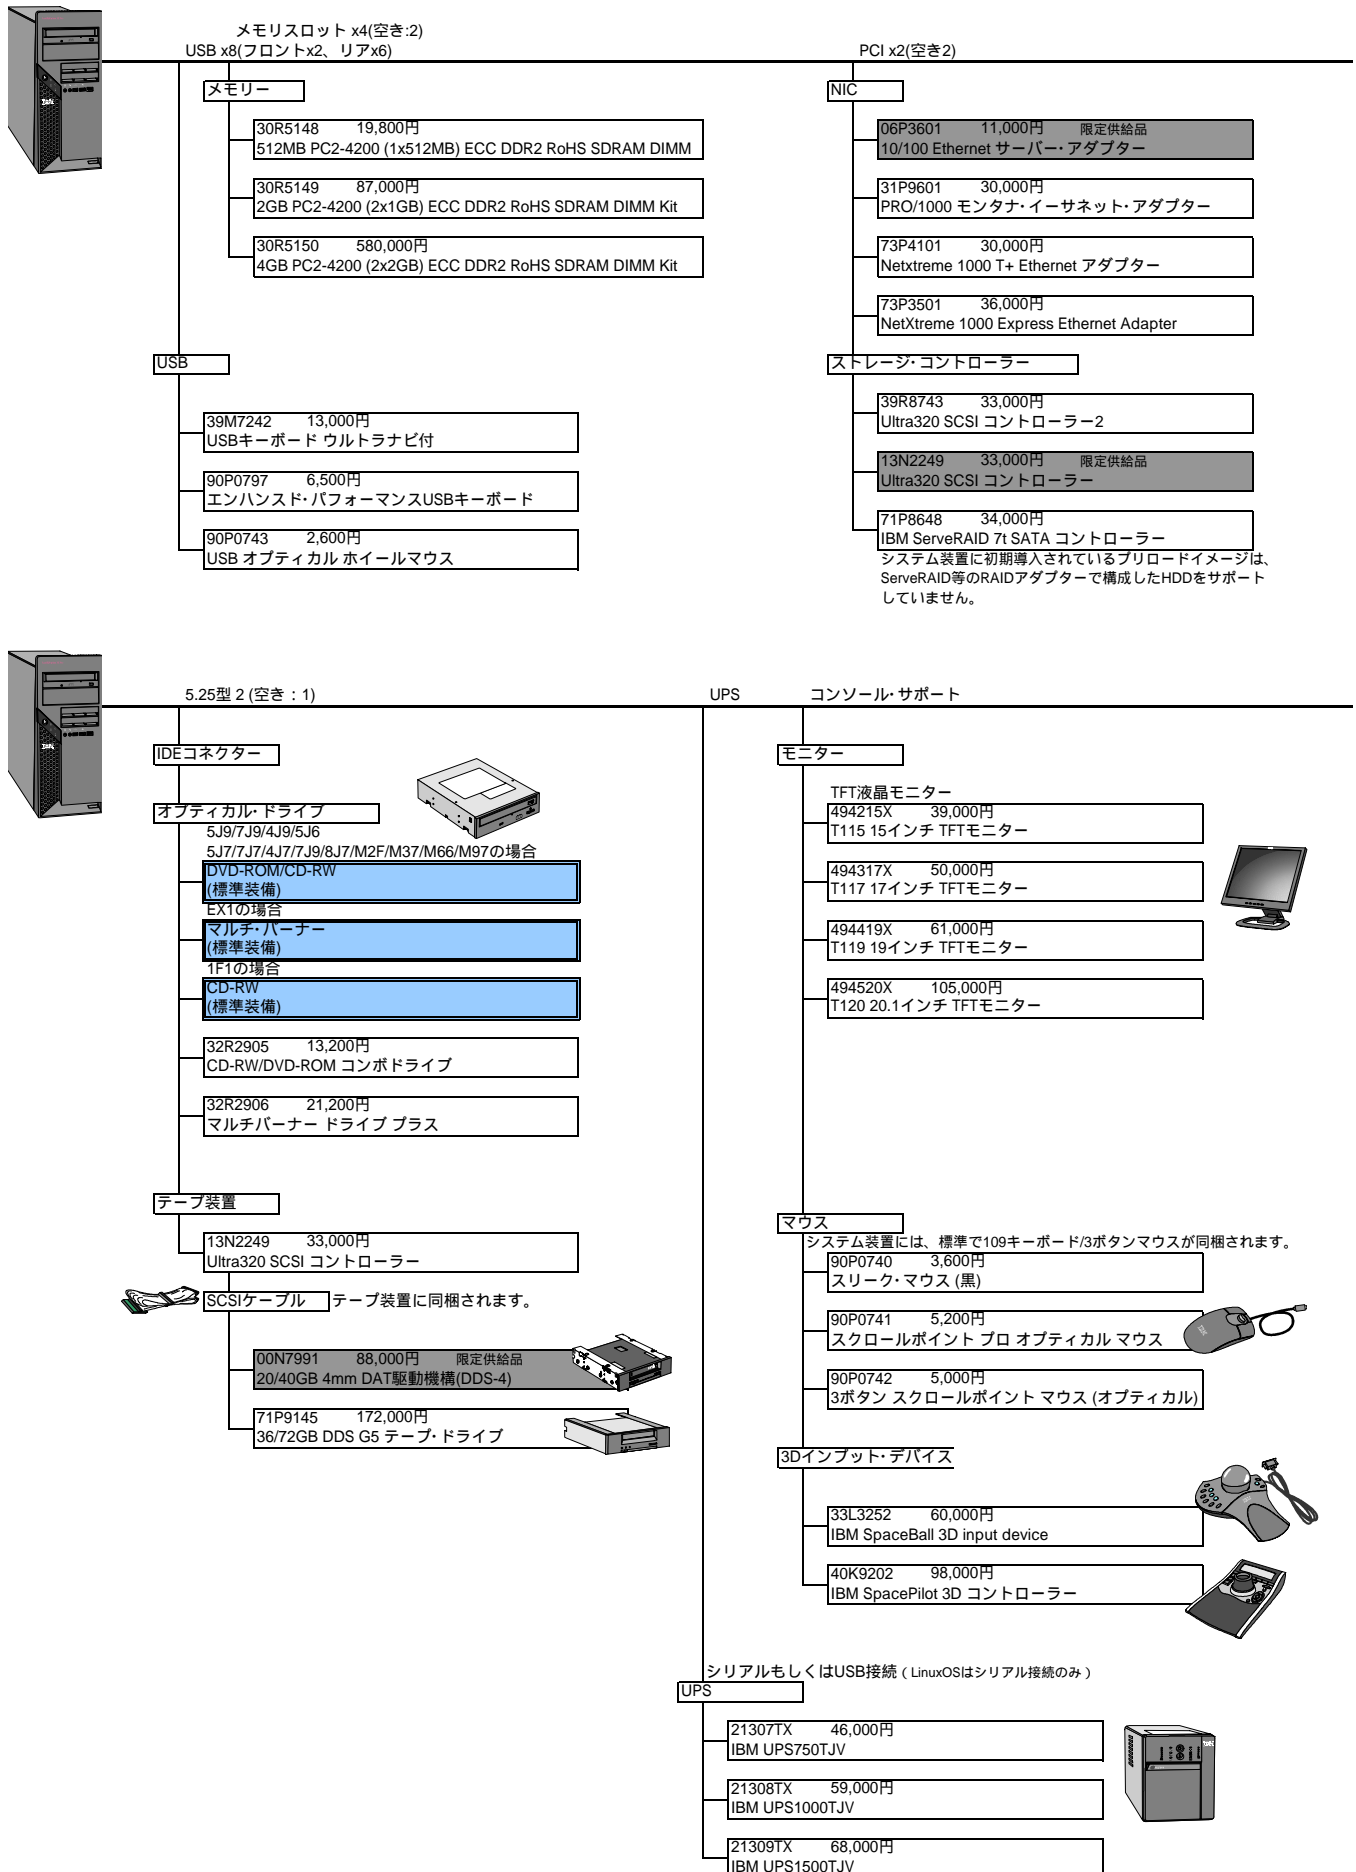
メモリスロット x4(空き:2)
USB x8(フロントx2、リアx6)

PCI x2(空き2)

メモリー

30R5148 19,800円
512MB PC2-4200 (1x512MB) ECC DDR2 RoHS SDRAM DIMM

30R5149 87,000円
2GB PC2-4200 (2x1GB) ECC DDR2 RoHS SDRAM DIMM Kit

30R5150 580,000円
4GB PC2-4200 (2x2GB) ECC DDR2 RoHS SDRAM DIMM Kit

USB

39M7242 13,000円
USBキーボード ウルトラナビ付

90P0797 6,500円
エンハンスド･パフォーマンスUSBキーボード

90P0743 2,600円
USB オプティカル ホイールマウス

NIC

06P3601 11,000円 限定供給品
10/100 Ethernet サーバー･アダプター

31P9601 30,000円
PRO/1000 モンタナ･イーサネット･アダプター

73P4101 30,000円
Netxtreme 1000 T+ Ethernet アダプター

73P3501 36,000円
NetXtreme 1000 Express Ethernet Adapter

ストレージ･コントローラー

39R8743 33,000円
Ultra320 SCSI コントローラー2

13N2249 33,000円 限定供給品
Ultra320 SCSI コントローラー

71P8648 34,000円
IBM ServeRAID 7t SATA コントローラー
システム装置に初期導入されているプリロードイメージは、ServeRAID等のRAIDアダプターで構成したHDDをサポートしていません。

5.25型 2 (空き：1)

UPS コンソール･サポート

IDEコネクター

オプティカル･ドライブ
5J9/7J9/4J9/5J6
5J7/7J7/4J7/7J9/8J7/M2F/M37/M66/M97の場合
DVD-ROM/CD-RW
(標準装備)
EX1の場合
マルチ･バーナー
(標準装備)
1F1の場合
CD-RW
(標準装備)

32R2905 13,200円
CD-RW/DVD-ROM コンボドライブ

32R2906 21,200円
マルチバーナー ドライブ プラス

テープ装置

13N2249 33,000円
Ultra320 SCSI コントローラー

SCSIケーブル テープ装置に同梱されます。

00N7991 88,000円 限定供給品
20/40GB 4mm DAT駆動機構(DDS-4)

71P9145 172,000円
36/72GB DDS G5 テープ･ドライブ

モニター

TFT液晶モニター
494215X 39,000円
T115 15インチ TFTモニター

494317X 50,000円
T117 17インチ TFTモニター

494419X 61,000円
T119 19インチ TFTモニター

494520X 105,000円
T120 20.1インチ TFTモニター

マウス
システム装置には、標準で109キーボード/3ボタンマウスが同梱されます。
90P0740 3,600円
スリーク･マウス (黒)

90P0741 5,200円
スクロールポイント プロ オプティカル マウス

90P0742 5,000円
3ボタン スクロールポイント マウス (オプティカル)

3Dインプット･デバイス

33L3252 60,000円
IBM SpaceBall 3D input device

40K9202 98,000円
IBM SpacePilot 3D コントローラー

シリアルもしくはUSB接続 ( LinuxOSはシリアル接続のみ )
UPS

21307TX 46,000円
IBM UPS750TJV

21308TX 59,000円
IBM UPS1000TJV

21309TX 68,000円
IBM UPS1500TJV